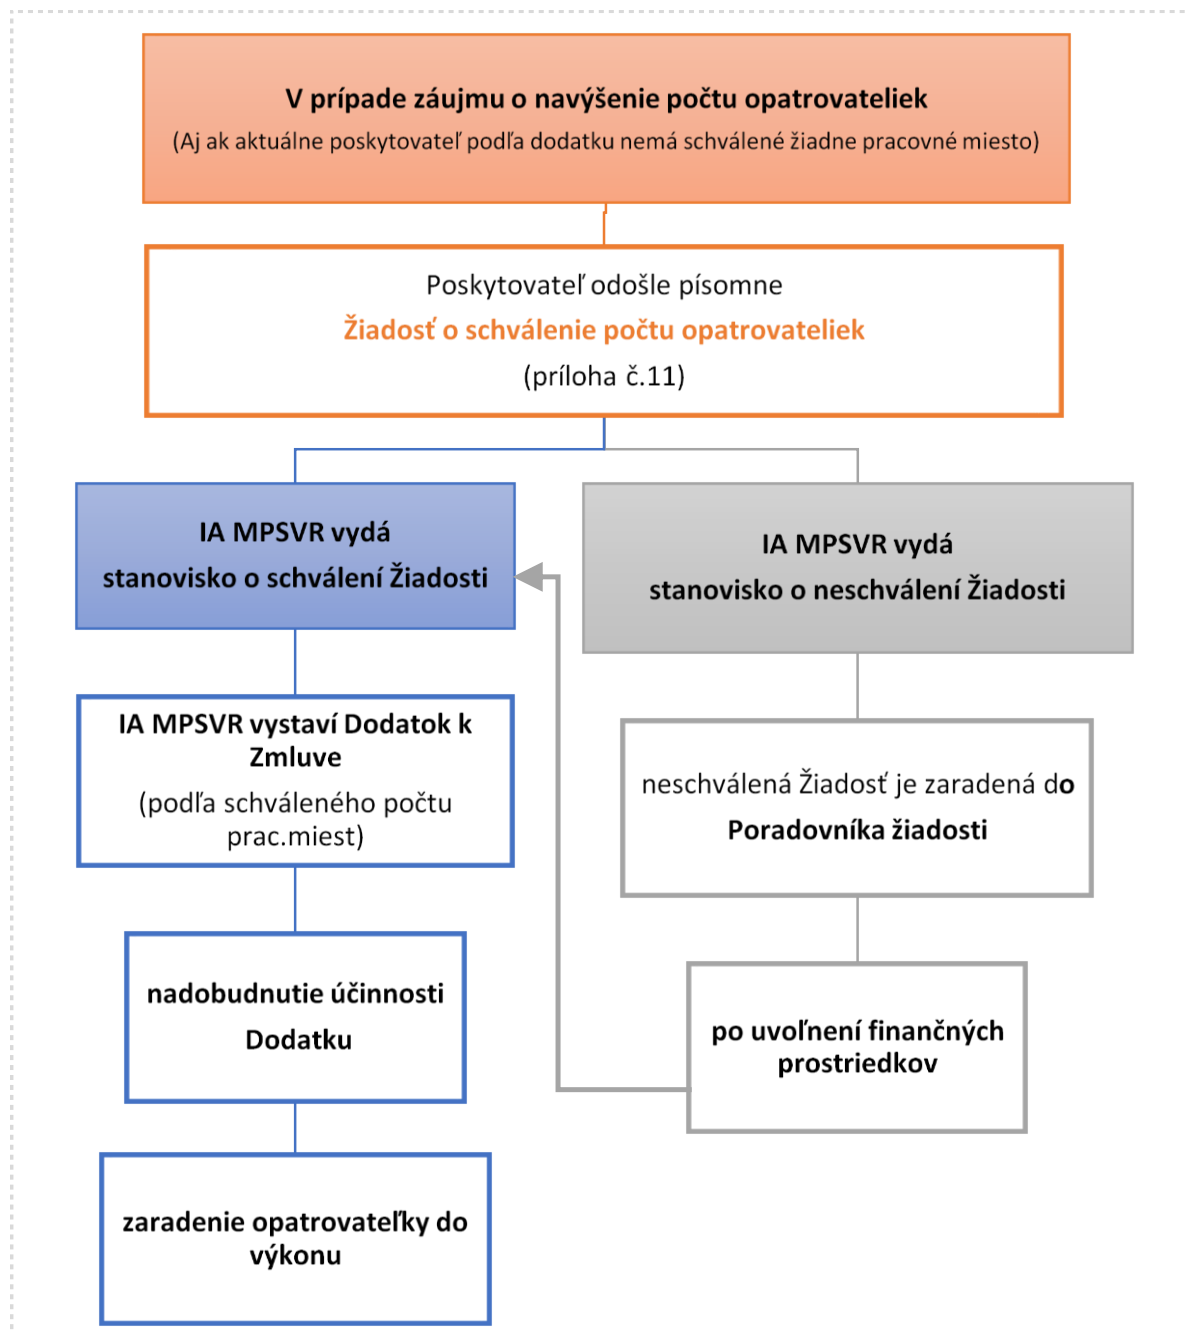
V prípade záujmu o navýšenie počtu opatrovateliek
(Aj ak aktuálne poskytovateľ podľa dodatku nemá schválené žiadne pracovné miesto)

Poskytovateľ odošle písomne
Žiadosť o schválenie počtu opatrovateliek
(príloha č.11)

IA MPSVR vydá
stanovisko o schválení Žiadosti

IA MPSVR vydá
stanovisko o neschválení Žiadosti

IA MPSVR vystaví Dodatok k Zmluve
(podľa schváleného počtu prac.miest)

neschválená Žiadosť je zaradená do
Poradovníka žiadosti

nadobudnutie účinnosti
Dodatku

po uvoľnení finančných prostriedkov

zaradenie opatrovateľky do výkonu